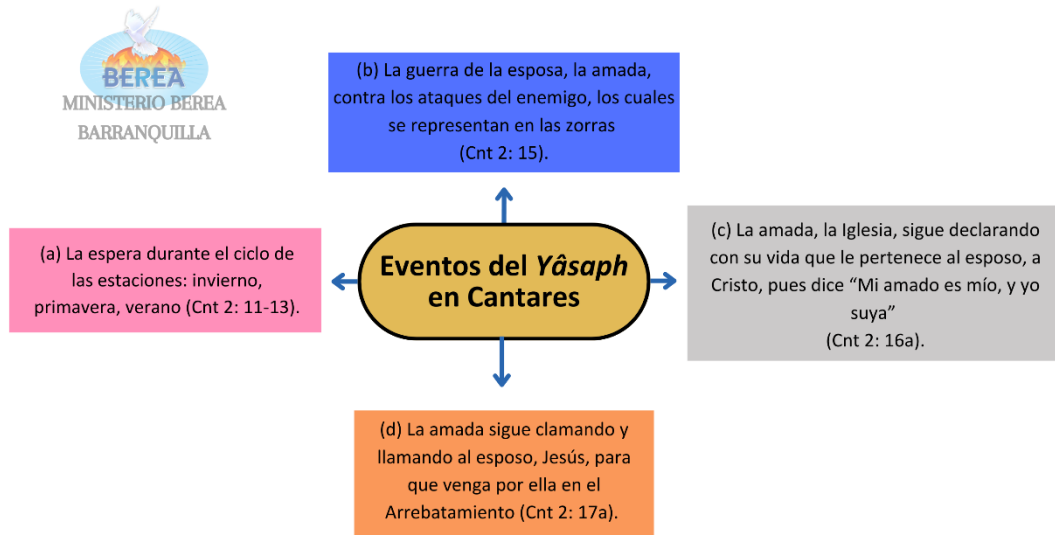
BEREA
MINISTERIO BEREA
BARRANQUILLA

(b) La guerra de la esposa, la amada, contra los ataques del enemigo, los cuales se representan en las zorras (Cnt 2: 15).

(a) La espera durante el ciclo de las estaciones: invierno, primavera, verano (Cnt 2: 11-13).

Eventos del *Yâsaph* en Cantares

(c) La amada, la Iglesia, sigue declarando con su vida que le pertenece al esposo, a Cristo, pues dice “Mi amado es mío, y yo suya” (Cnt 2: 16a).

(d) La amada sigue clamando y llamando al esposo, Jesús, para que venga por ella en el Arrebatamiento (Cnt 2: 17a).